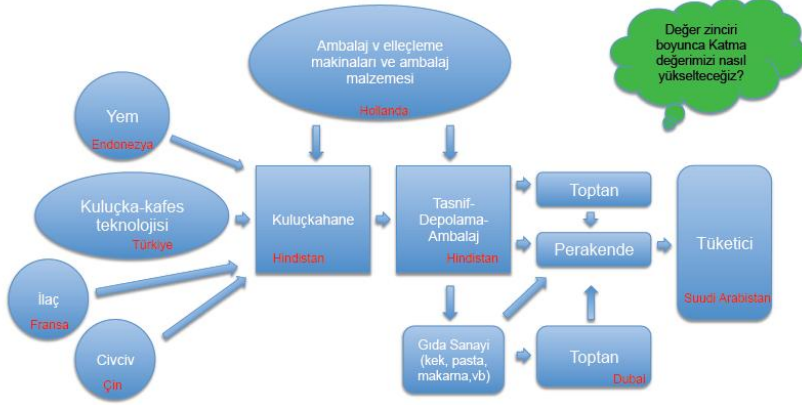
Ambalaj v elleçleme makinaları ve ambalaj malzemesi
Hollanda

Değer zinciri boyunca Katma değerimizi nasıl yükselteceğiz?

Yem
Endonezya

Kuluçka-kafes teknolojisi
Türkiye

İlaç
Fransa

Civciv
Çin

Kuluçkahane
Hindistan

Tasnif-Depolama-Ambalaj
Hindistan

Toptan

Perakende

Tüketici
Suudi Arabistan

Gıda Sanayi (kek, pasta, makarna,vb)

Toptan
Dubai